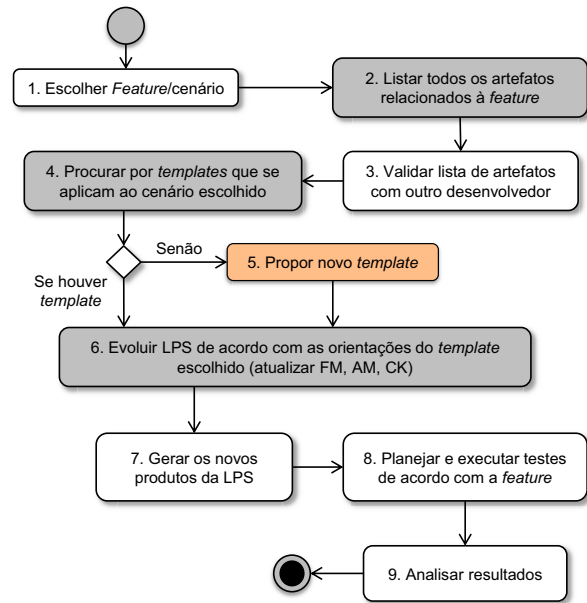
1. Escolher Feature/cenário

2. Listar todos os artefatos relacionados à feature

3. Validar lista de artefatos com outro desenvolvedor

4. Procurar por templates que se aplicam ao cenário escolhido

Senão

5. Propor novo template

Se houver template

6. Evoluir LPS de acordo com as orientações do template escolhido (atualizar FM, AM, CK)

7. Gerar os novos produtos da LPS

8. Planejar e executar testes de acordo com a feature

9. Analisar resultados